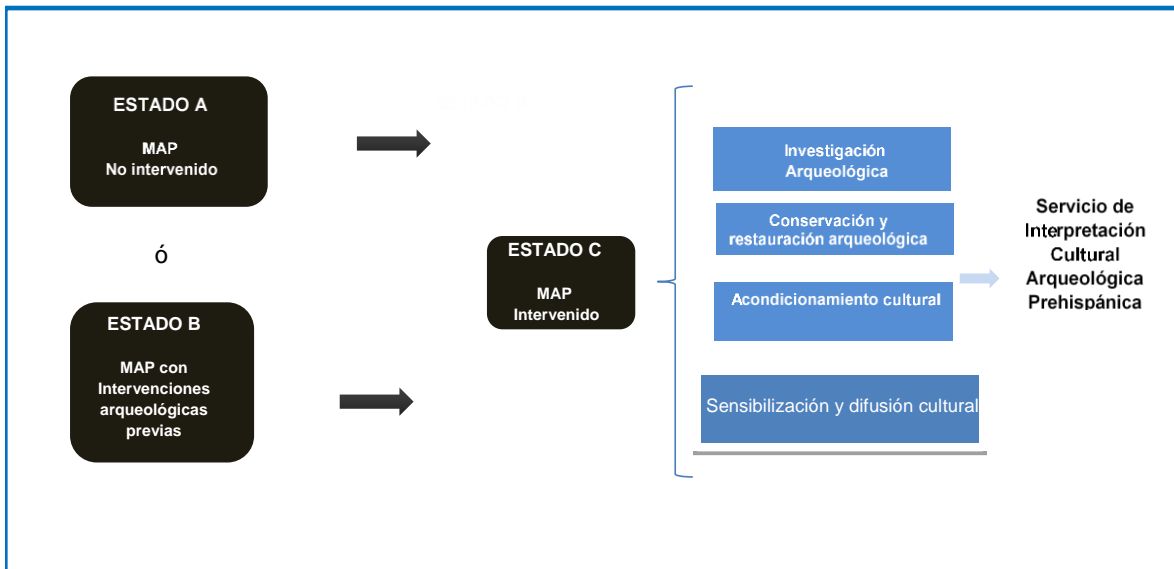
ESTADO A

MAP
No intervenido

ó

ESTADO B

MAP con Intervenciones arqueológicas previas

ESTADO C

MAP
Intervenido

Investigación Arqueológica

Conservación y restauración arqueológica

Acondicionamiento cultural

Sensibilización y difusión cultural

Servicio de Interpretación Cultural Arqueológica Prehispánica